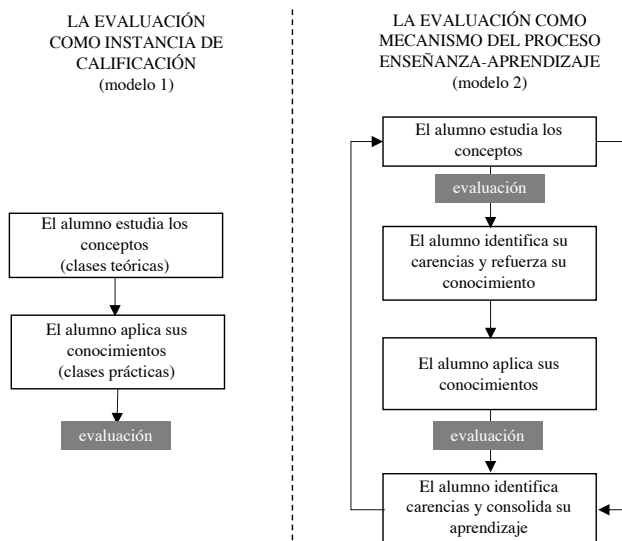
LA EVALUACIÓN COMO INSTANCIA DE CALIFICACIÓN
(modelo 1)

El alumno estudia los conceptos
(clases teóricas)

El alumno aplica sus conocimientos
(clases prácticas)

evaluación

LA EVALUACIÓN COMO MECANISMO DEL PROCESO ENSEÑANZA-APRENDIZAJE
(modelo 2)

El alumno estudia los conceptos

evaluación

El alumno identifica su carencias y refueza su conocimiento

El alumno aplica sus conocimientos

evaluación

El alumno identifica carencias y consolida su aprendizaje